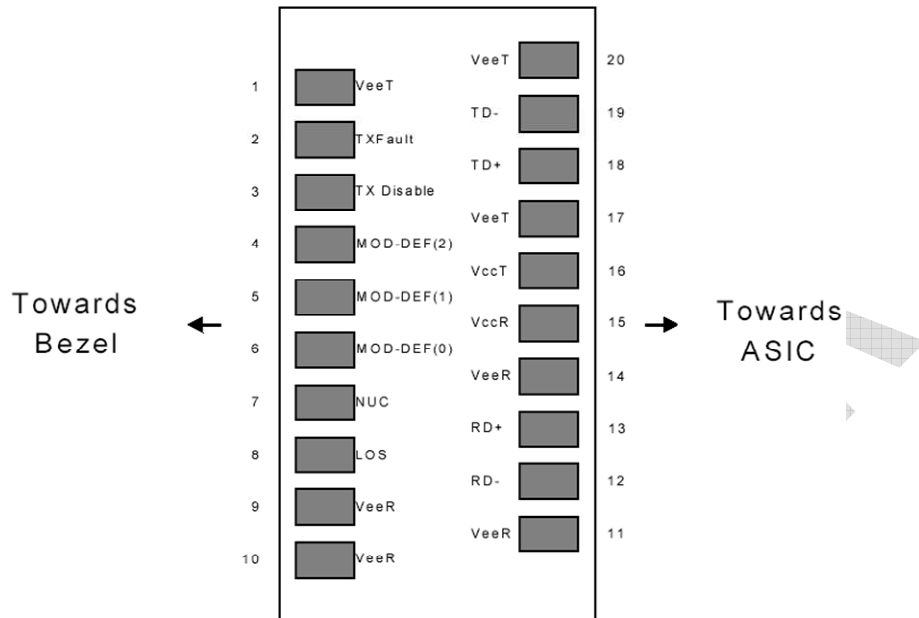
Towards Bezel

1 VeeT
2 TXFault
3 TX Disable
4 MOD-DEF(2)
5 MOD-DEF(1)
6 MOD-DEF(0)
7 NUC
8 LOS
9 VeeR
10 VeeR

VeeT 20
TD- 19
TD+ 18
VeeT 17
VccT 16
VccR 15
VeeR 14
RD+ 13
RD- 12
VeeR 11

Towards ASIC